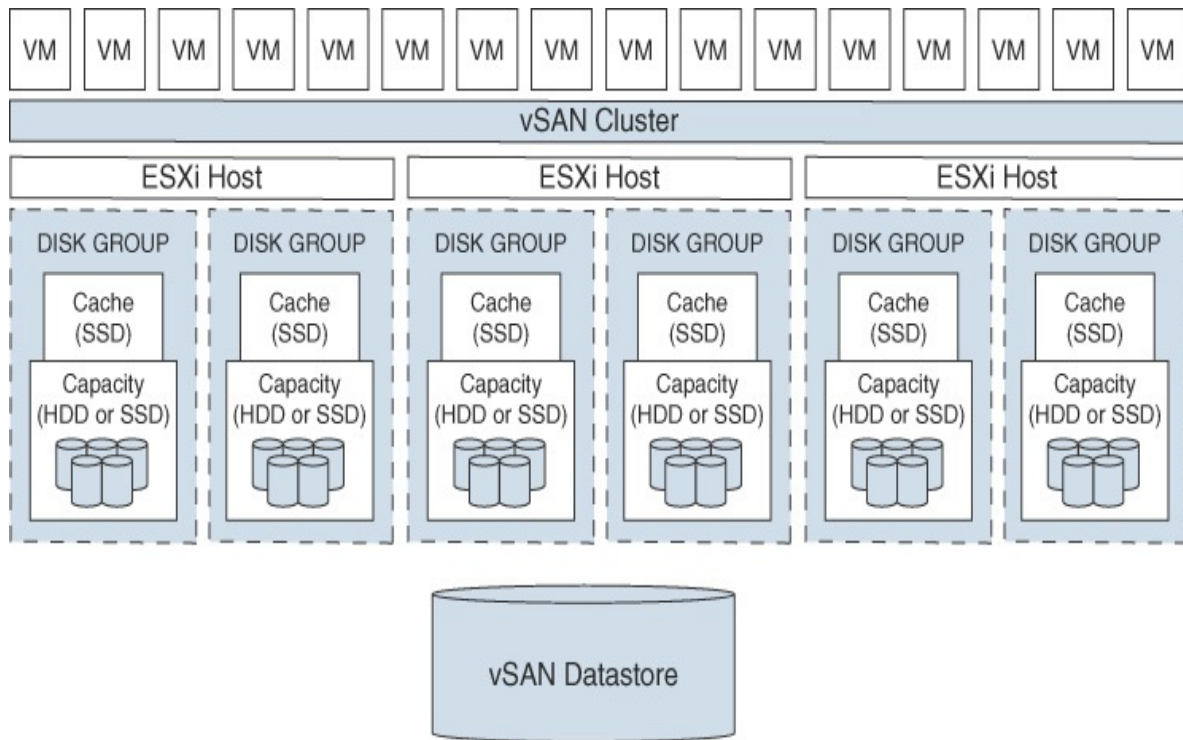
VM VM VM VM VM VM VM VM VM VM VM VM VM VM VM VM

vSAN Cluster

ESXi Host

ESXi Host

ESXi Host

DISK GROUP
Cache (SSD)
Capacity (HDD or SSD)

DISK GROUP
Cache (SSD)
Capacity (HDD or SSD)

DISK GROUP
Cache (SSD)
Capacity (HDD or SSD)

DISK GROUP
Cache (SSD)
Capacity (HDD or SSD)

DISK GROUP
Cache (SSD)
Capacity (HDD or SSD)

DISK GROUP
Cache (SSD)
Capacity (HDD or SSD)

vSAN Datastore